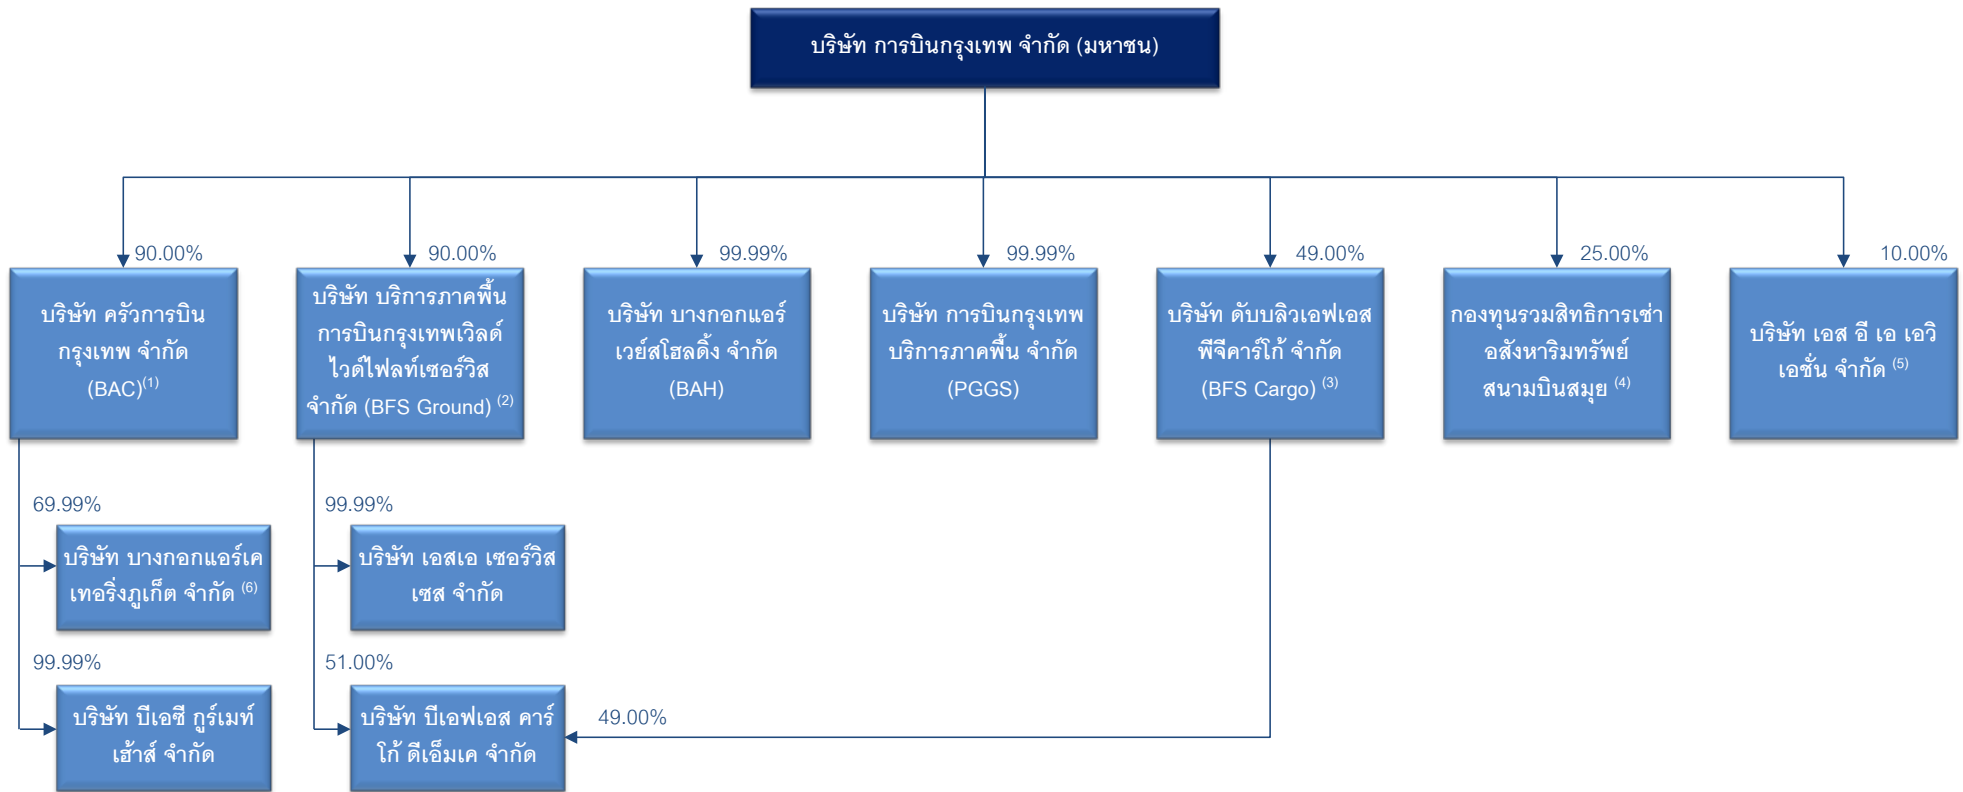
บริษัท การบินกรุงเทพ จำกัด (มหาชน)

90.00%
บริษัท ครัวการบินกรุงเทพ จำกัด (BAC)$^{(1)}$

90.00%
บริษัท บริการภาคพื้นการบินกรุงเทพเวิลด์ไวด์ไฟลท์เซอร์วิส จำกัด (BFS Ground) $^{(2)}$

99.99%
บริษัท บางกอกแอร์เวย์สโฮลดิ้ง จำกัด (BAH)

99.99%
บริษัท การบินกรุงเทพบริการภาคพื้น จำกัด (PGGS)

49.00%
บริษัท ดับบลิวเอฟเอส พีจีคาร์โก้ จำกัด (BFS Cargo) $^{(3)}$

25.00%
กองทุนรวมสิทธิการเช่าอสังหาริมทรัพย์สนามบินสมุย $^{(4)}$

10.00%
บริษัท เอส อี เอ เอวิเอชั่น จำกัด $^{(5)}$

69.99%
บริษัท บางกอกแอร์เคเทอริ่งภูเก็ต จำกัด $^{(6)}$

99.99%
บริษัท บีเอซี กูร์เมท์เฮ้าส์ จำกัด

99.99%
บริษัท เอสเอ เซอร์วิสเซส จำกัด

51.00%
บริษัท บีเอฟเอส คาร์โก้ ดีเอ็มเค จำกัด

49.00%